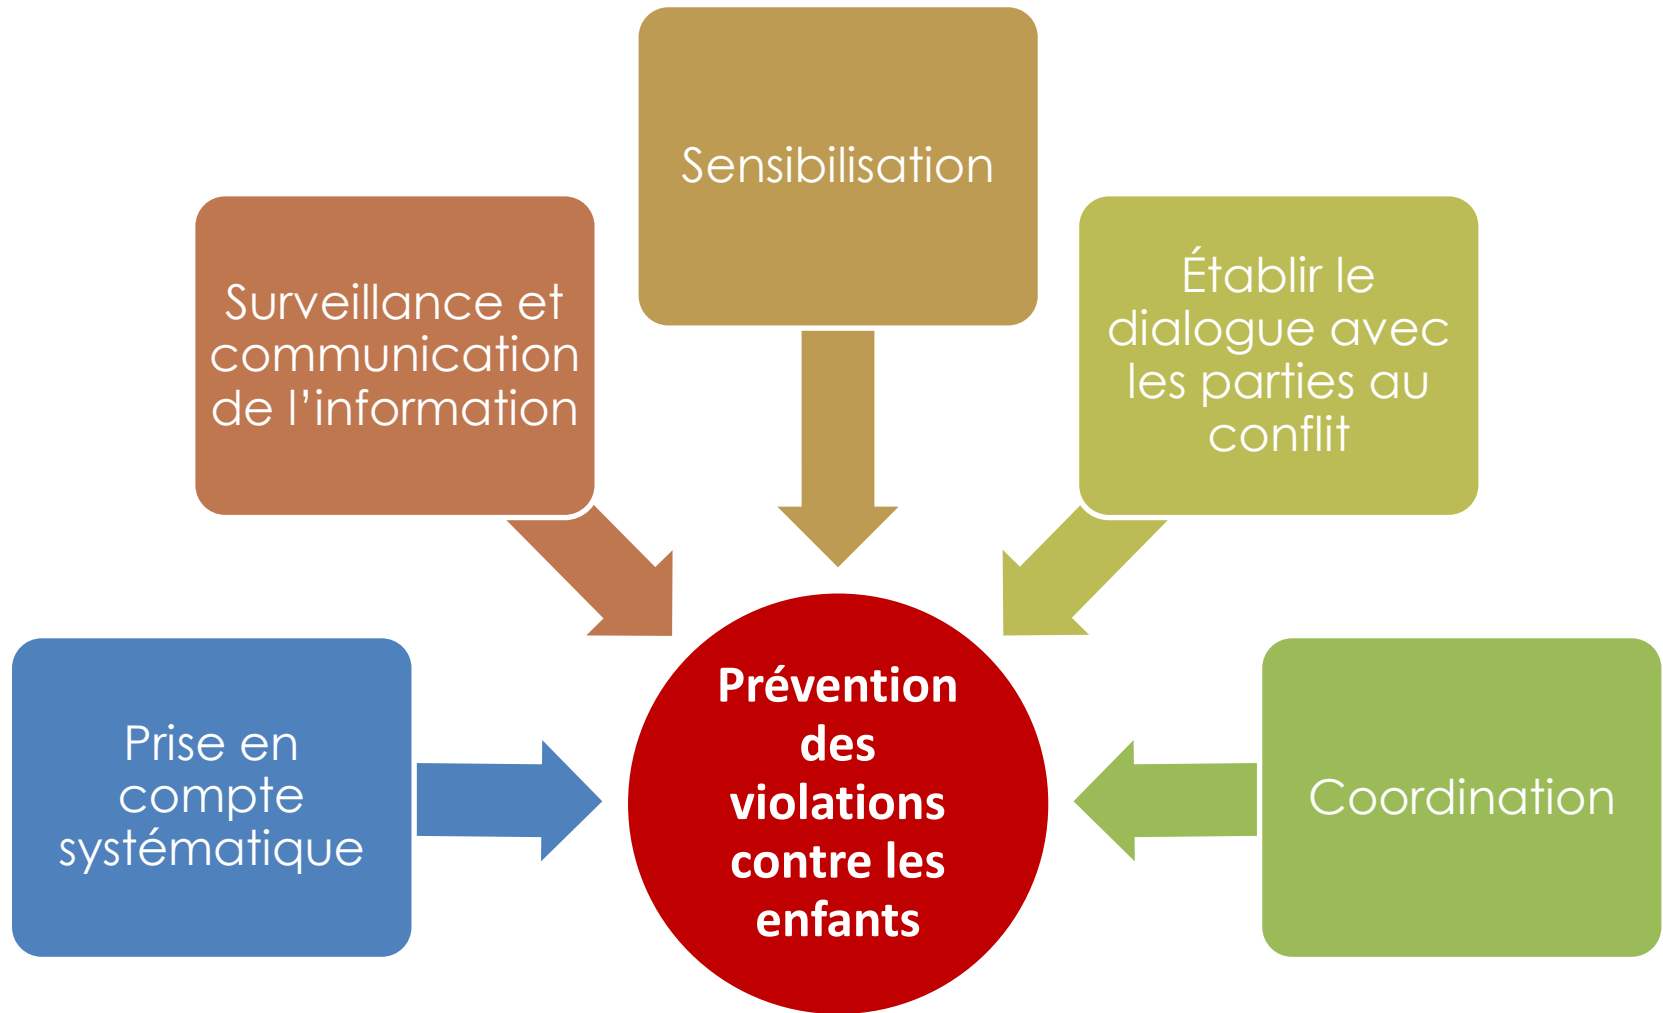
Sensibilisation

Surveillance et communication de l’information

Établir le dialogue avec les parties au conflit

Prise en compte systématique

Prévention des violations contre les enfants

Coordination